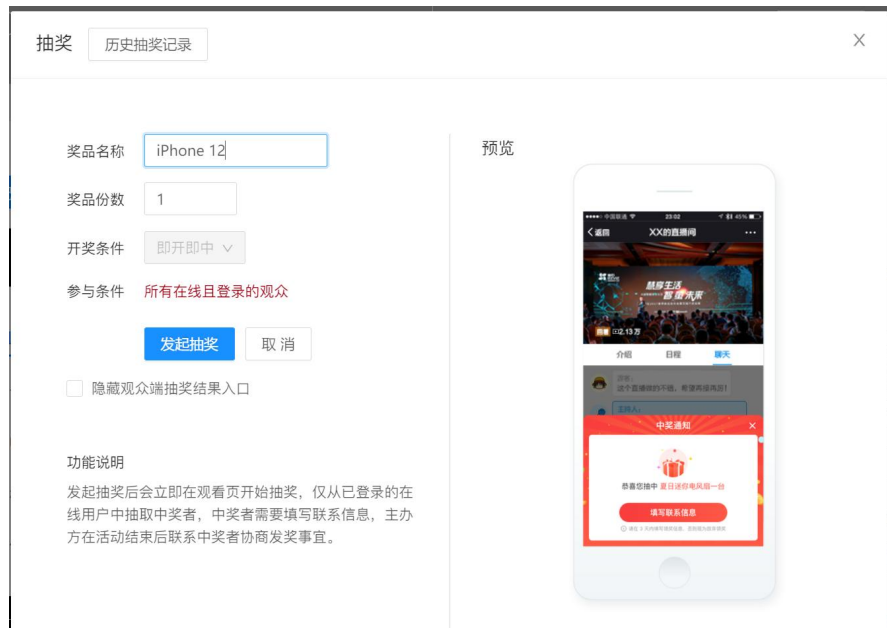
抽奖 历史抽奖记录

×

奖品名称 iPhone 12

奖品份数 1

开奖条件 即开即中

参与条件 所有在线且登录的观众

发起抽奖 取消

隐藏观众端抽奖结果入口

功能说明

发起抽奖后会立即在观看页开始抽奖，仅从已登录的在线用户中抽取中奖者，中奖者需要填写联系信息，主办方在活动结束后联系中奖者协商发奖事宜。

预览

中国联通 23:02 40%

返回 XX的直播间

慧享生活 智连未来

2.13万

介绍 日程 聊天

这个直播做的不错，希望再接再厉！

中奖通知 ×

恭喜您抽中 夏日送你电风扇一台

填写联系信息

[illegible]